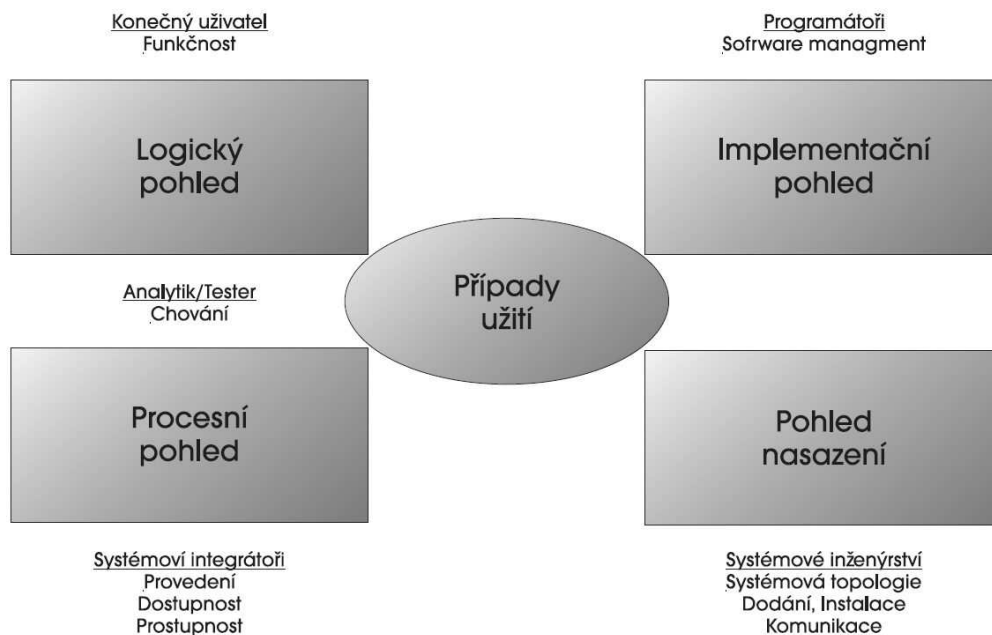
Konečný uživatel
Funkčnost

Programátoři
Sofrware managment

Logický pohled

Implementační pohled

Analytik/Tester
Chování

Případy užití

Procesní pohled

Pohled nasazení

Systémoví integrátoři
Provedení
Dostupnost
Prostupnost

Systémové inženýrství
Systémová topologie
Dodání, Instalace
Komunikace